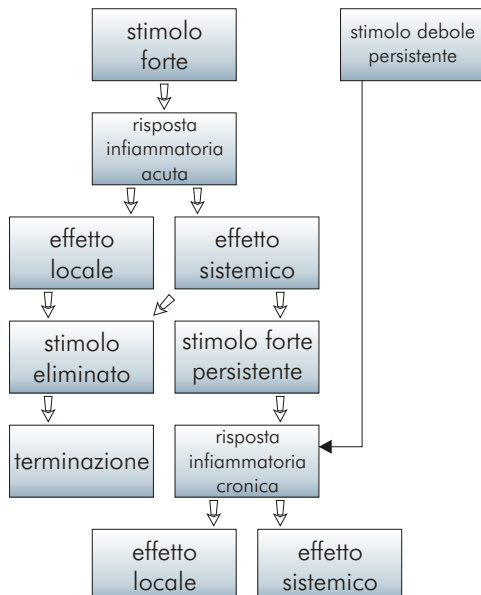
stimolo forte

stimolo debole persistente

risposta infiammatoria acuta

effetto locale

effetto sistemico

stimolo eliminato

stimolo forte persistente

terminazione

risposta infiammatoria cronica

effetto locale

effetto sistemico